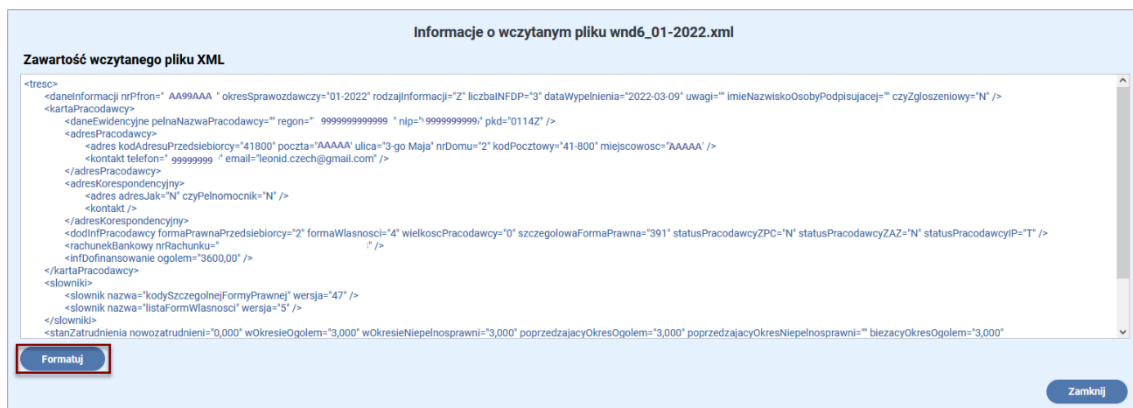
Informacje o wczytanym pliku wnd6_01-2022.xml

Zawartość wczytanego pliku XML

<tresc>
<daneInformacji nrPfron=" AA99AAA " okresSprawozdawczy="01-2022" rodzajInformacji="Z" liczbaINFDP="3" dataWypelnienia="2022-03-09" uwagi="" imieNazwiskoOsobyPodpisujacej="" czyZgloszeniowy="N" />
<kartaPracodawcy>
<daneEwidencyjne pelnaNazwaPracodawcy="" regon=" 999999999999 " nip=" 9999999999 " pkd="0114Z" />
<adresPracodawcy>
<adres kodAdresuPrzedsiebiorcy="41800" poczta="AAAAA" ulica="3-go Maja" nrDomu="2" kodPocztowy="41-800" miejscowosc="AAAAA" />
<kontakt telefon=" 99999999 " email="leonid.czech@gmail.com" />
</adresPracodawcy>
<adresKorespondencyjny>
<adres adresJak="N" czyPelnomocnik="N" />
<kontakt />
</adresKorespondencyjny>
<dodInfPracodawcy formaPrawnaPrzedsiebiorcy="2" formaWlasnosci="4" wielkoscPracodawcy="0" szczegolowaFormaPrawna="391" statusPracodawcyZPC="N" statusPracodawcyZAZ="N" statusPracodawcyIP="T" />
<rachunekBankowy nrRachunku=" " />
<infDofinansowanie ogolem="3600,00" />
</kartaPracodawcy>
<slowniki>
<slownik nazwa="kodySzczegolnejFormyPrawnej" wersja="47" />
<slownik nazwa="listaFormWlasnosci" wersja="5" />
</slowniki>
<stanZatrudnienia nowozatrudnieni="0,000" wOkresieOgolem="3,000" wOkresieNiepelnosprawni="3,000" poprzedzajacyOkresOgolem="3,000" poprzedzajacyOkresNiepelnosprawni="" biezacyOkresOgolem="3,000"

Formatuj

Zamknij